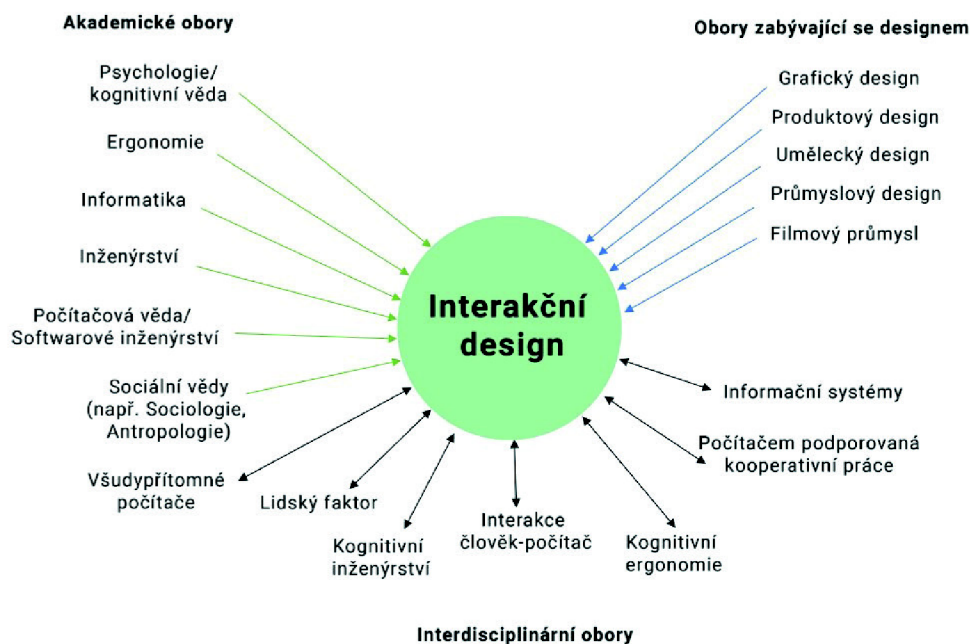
Akademické obory

Obory zabývající se designem

Psychologie/ kognitivní věda

Ergonomie

Informatika

Inženýrství

Počítačová věda/ Softwarové inženýrství

Sociální vědy (např. Sociologie, Antropologie)

Grafický design

Produktový design

Umělecký design

Průmyslový design

Filmový průmysl

Interakční design

Informační systémy

Počítačem podporovaná kooperativní práce

Všudypřítomné počítače

Lidský faktor

Kognitivní inženýrství

Interakce člověk-počítač

Kognitivní ergonomie

Interdisciplinární obory